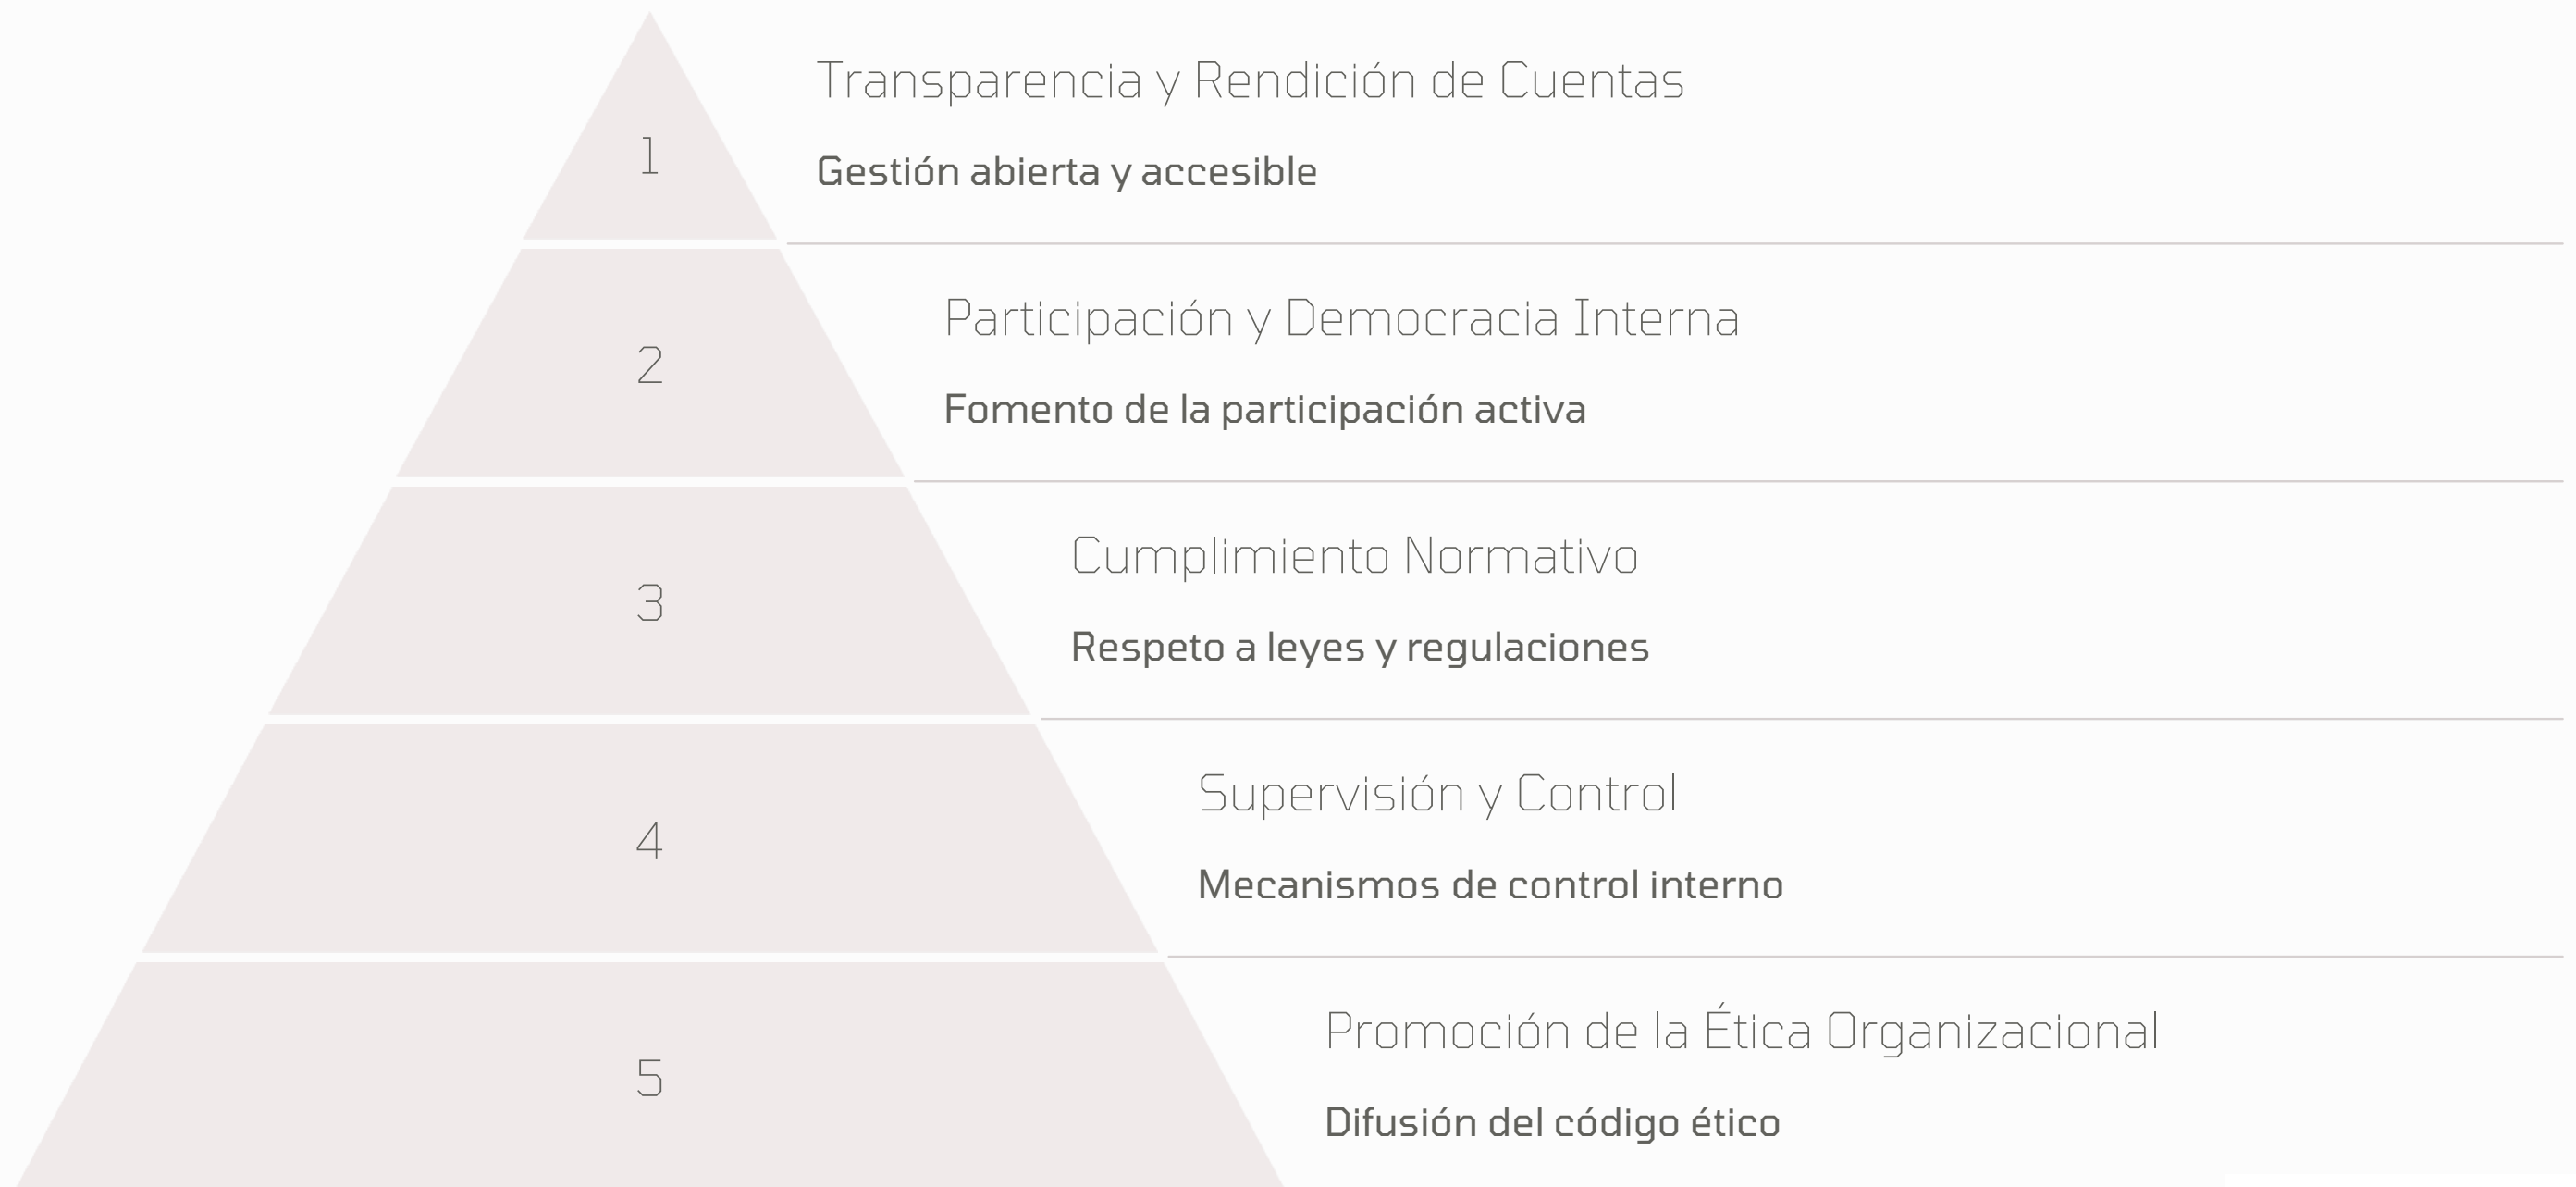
1

Transparencia y Rendición de Cuentas

Gestión abierta y accesible

2

Participación y Democracia Interna

Fomento de la participación activa

3

Cumplimiento Normativo

Respeto a leyes y regulaciones

4

Supervisión y Control

Mecanismos de control interno

5

Promoción de la Ética Organizacional

Difusión del código ético